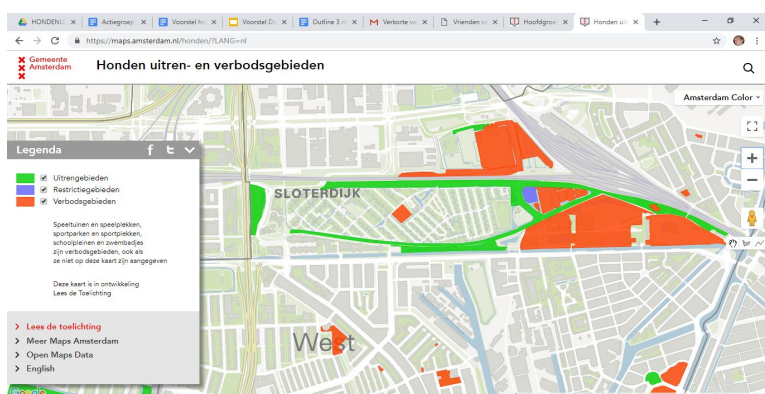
HONDENUI × Actiegroep × Voorstel h × Voorstel D × Outline 3 × Verkorte v × Vrienden v × Hoofdgroe × Honden ui × +

https://maps.amsterdam.nl/honden/?LANG=nl

Gemeente Amsterdam

Honden uitren- en verbodsgebieden

Amsterdam Color

Legenda

Uitrengebieden
Restrictiegebieden
Verbodsgebieden

Speeltuinen en speelplekken, sportparken en sportplekken, schoolpleinen en zwembadjes zijn verbodsgebieden, ook als ze niet op deze kaart zijn aangegeven

Deze kaart is in ontwikkeling
Lees de Toelichting

Lees de toelichting
Meer Maps Amsterdam
Open Maps Data
English

SLOTERDIJK

West